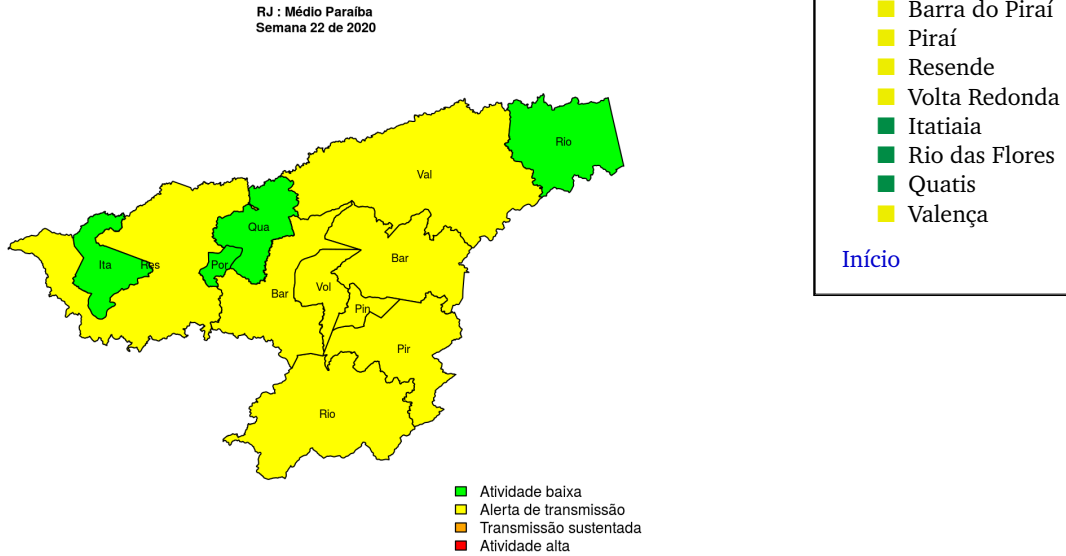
RJ : Médio Paraíba
Semana 22 de 2020

Rio
Val
Qua
Ita
Res
Por
Bar
Bar
Vol
Pin
Pir
Rio

Atividade baixa
Alerta de transmissão
Transmissão sustentada
Atividade alta

Barra do Piraí
Piraí
Resende
Volta Redonda
Itatiaia
Rio das Flores
Quatis
Valença

Início